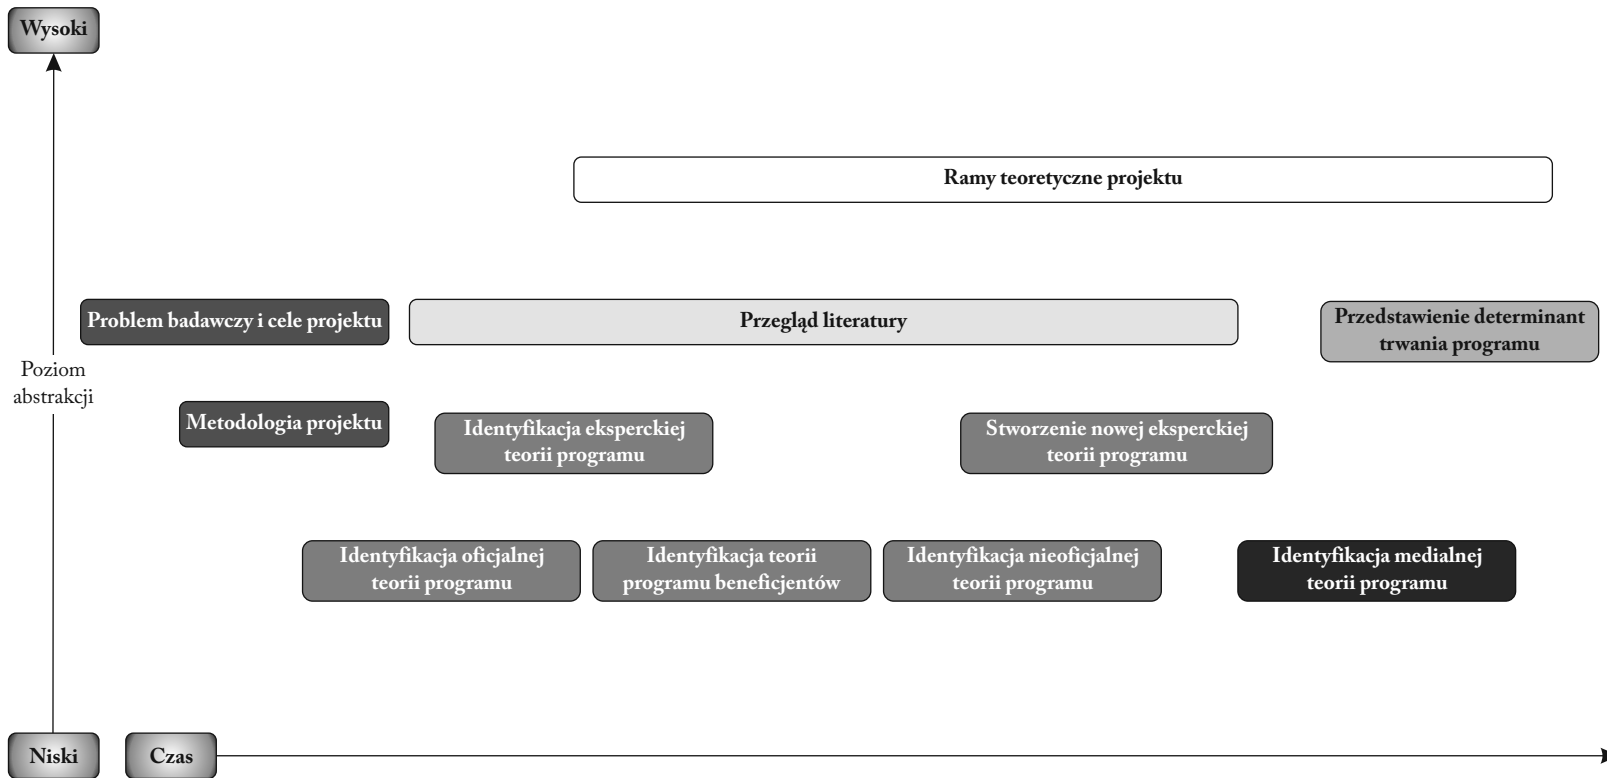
Wysoki

Ramy teoretyczne projektu

Problem badawczy i cele projektu

Przegląd literatury

Przedstawienie determinant trwania programu

Poziom abstrakcji

Metodologia projektu

Identyfikacja eksperckiej teorii programu

Stworzenie nowej eksperckiej teorii programu

Identyfikacja oficjalnej teorii programu

Identyfikacja teorii programu beneficjentów

Identyfikacja nieoficjalnej teorii programu

Identyfikacja medialnej teorii programu

Niski

Czas